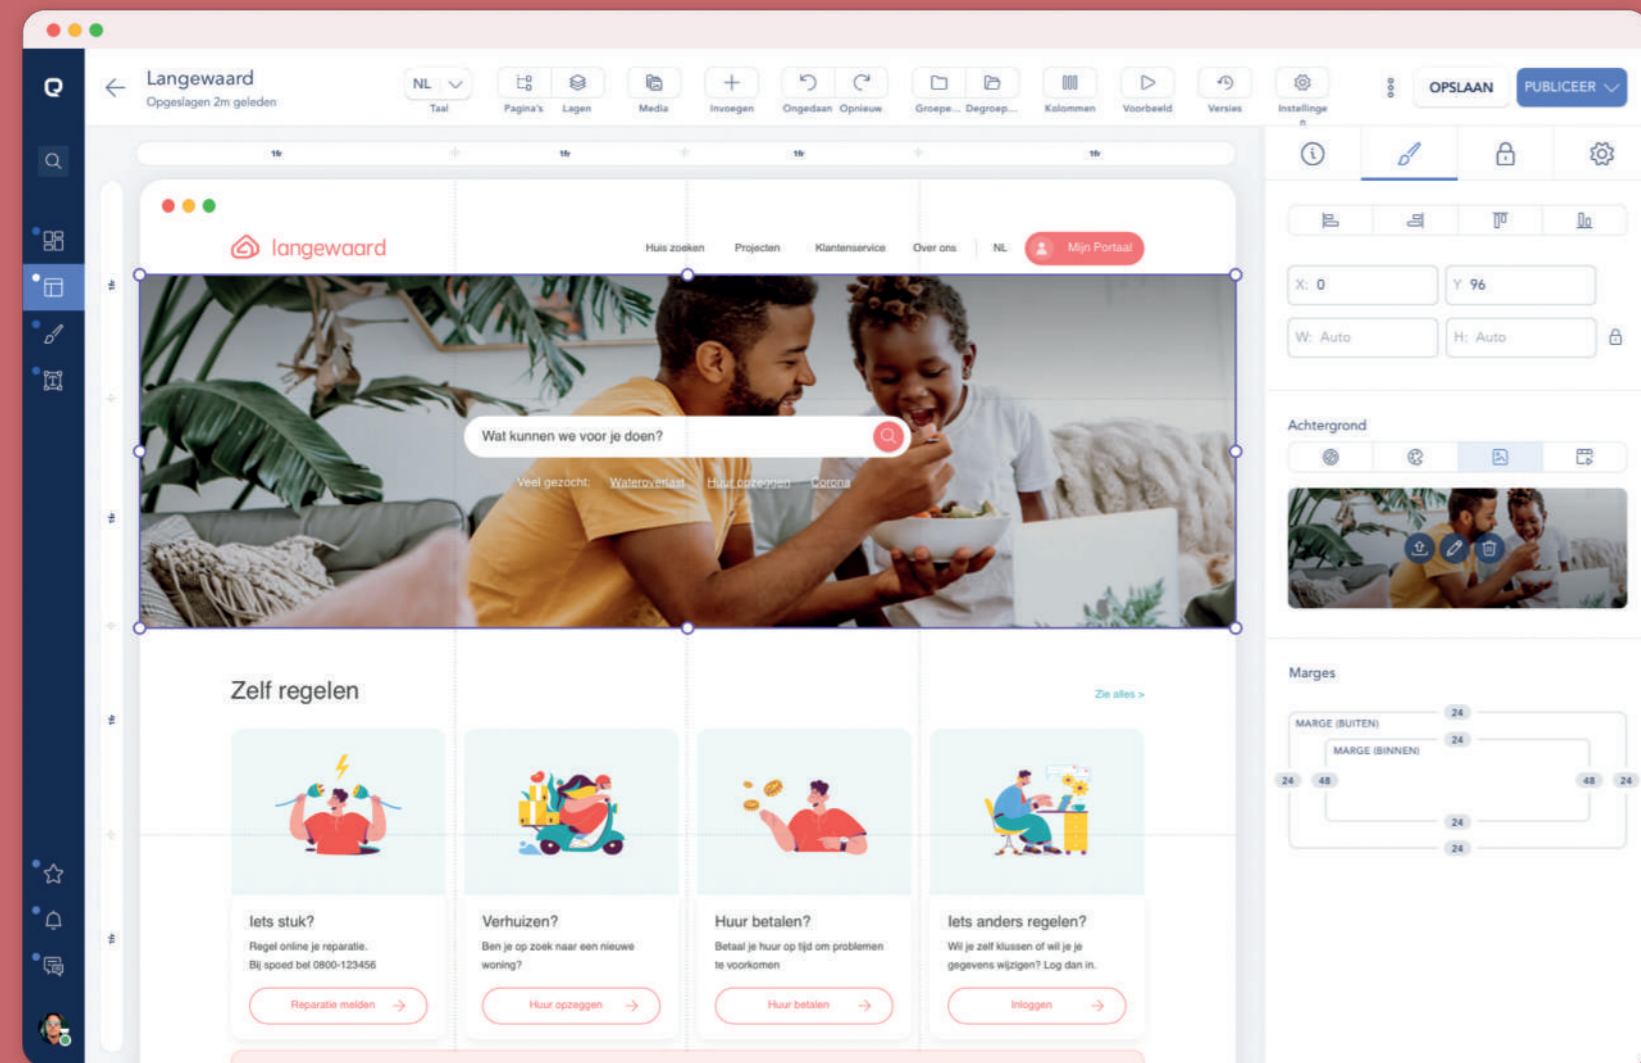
Langewaard
Opgeslagen 2m geleden

NL
Taal
Pagina's
Lagen
Media
Invoegen
Ongedaan
Opnieuw
Groepe...
Degroep...
Kolommen
Voorbeeld
Versies
Instellingen

OPSLAAN
PUBLICEER

1fr 1fr 1fr 1fr

langewaard
Huis zoeken
Projecten
Klantenservice
Over ons
NL
Mijn Portaal

Wat kunnen we voor je doen?
Veel gezocht: Wateroverlast Huur opzeggen Corona

Zelf regelen
Zie alles >

Iets stuk?
Regel online je reparatie. Bij spoed bel 0800-123456
Reparatie melden

Verhuizen?
Ben je op zoek naar een nieuwe woning?
Huur opzeggen

Huur betalen?
Betaal je huur op tijd om problemen te voorkomen
Huur betalen

Iets anders regelen?
Wil je zelf klussen of wil je je gegevens wijzigen? Log dan in.
Inloggen

X: 0
Y: 96
W: Auto
H: Auto

Achtergrond

Marges
MARGE (BUITEN)
MARGE (BINNEN)
24
24
24
48
48
24
24
24